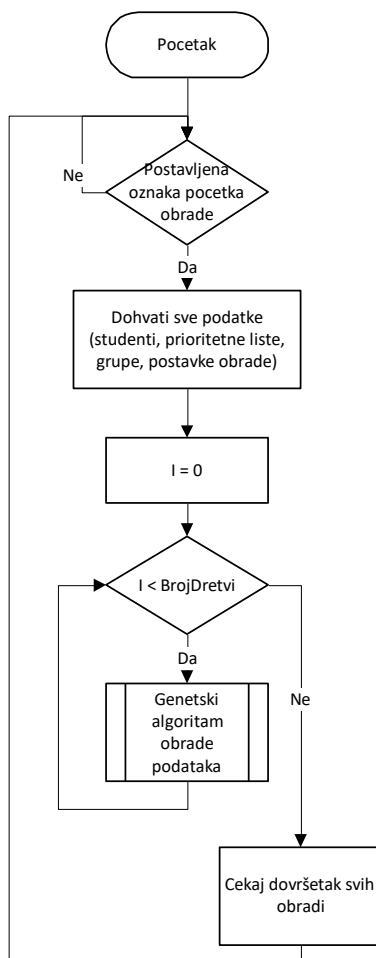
Pocetak

Ne

Postavljena oznaka pocetka obrade

Da

Dohvati sve podatke (studenti, prioritetne liste, grupe, postavke obrade)

I = 0

I < BrojDretvi

Da

Genetski algoritam obrade podataka

Ne

Cekaj dovršetak svih obradi